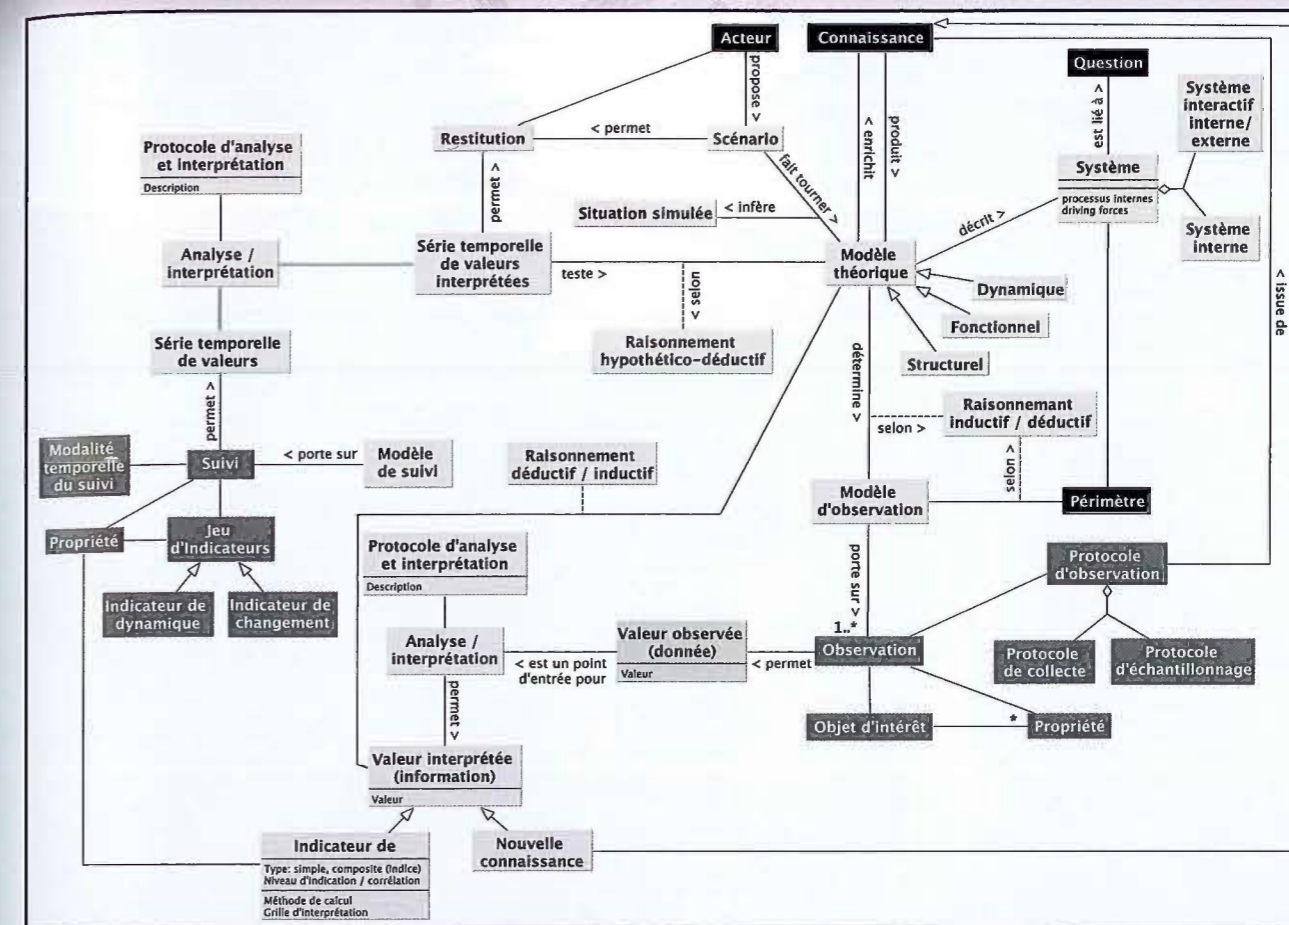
Acteur

Connaissance

propose >

Question

Restitution

< permet

Scénario

< enrichit

produit >

est lié à >

Système interactif interne/ externe

Protocole d'analyse et interprétation

Description

permet >

fait tourner >

Système

processus internes driving forces

Situation simulée

< infère

décrit >

Système interne

Analyse / interprétation

Série temporelle de valeurs interprétées

teste >

< selon

Modèle théorique

Dynamique

< issue de

Fonctionnel

Raisonnement hypothético-déductif

Série temporelle de valeurs

Structurel

détermine >

Raisonnemant inductif / déductif

permet >

selon >

selon >

Modalité temporelle du suivi

Suivi

< porte sur

Modèle de suivi

Raisonnement déductif / inductif

Modèle d'observation

Périmètre

Propriété

Jeu d'Indicateurs

Protocole d'analyse et interprétation

Description

Protocole d'observation

porte sur >

Indicateur de dynamique

Indicateur de changement

1..*

Analyse / interprétation

< est un point d'entrée pour

Valeur observée (donnée)

Valeur

< permet

Observation

Protocole de collecte

Protocole d'échantillonnage

permet >

Objet d'intérêt

*

Propriété

Valeur interprétée (information)

Valeur

Indicateur de

Type: simple, composite (indice)
Niveau d'indication / corrélation

Méthode de calcul
Grille d'interprétation

Nouvelle connaissance